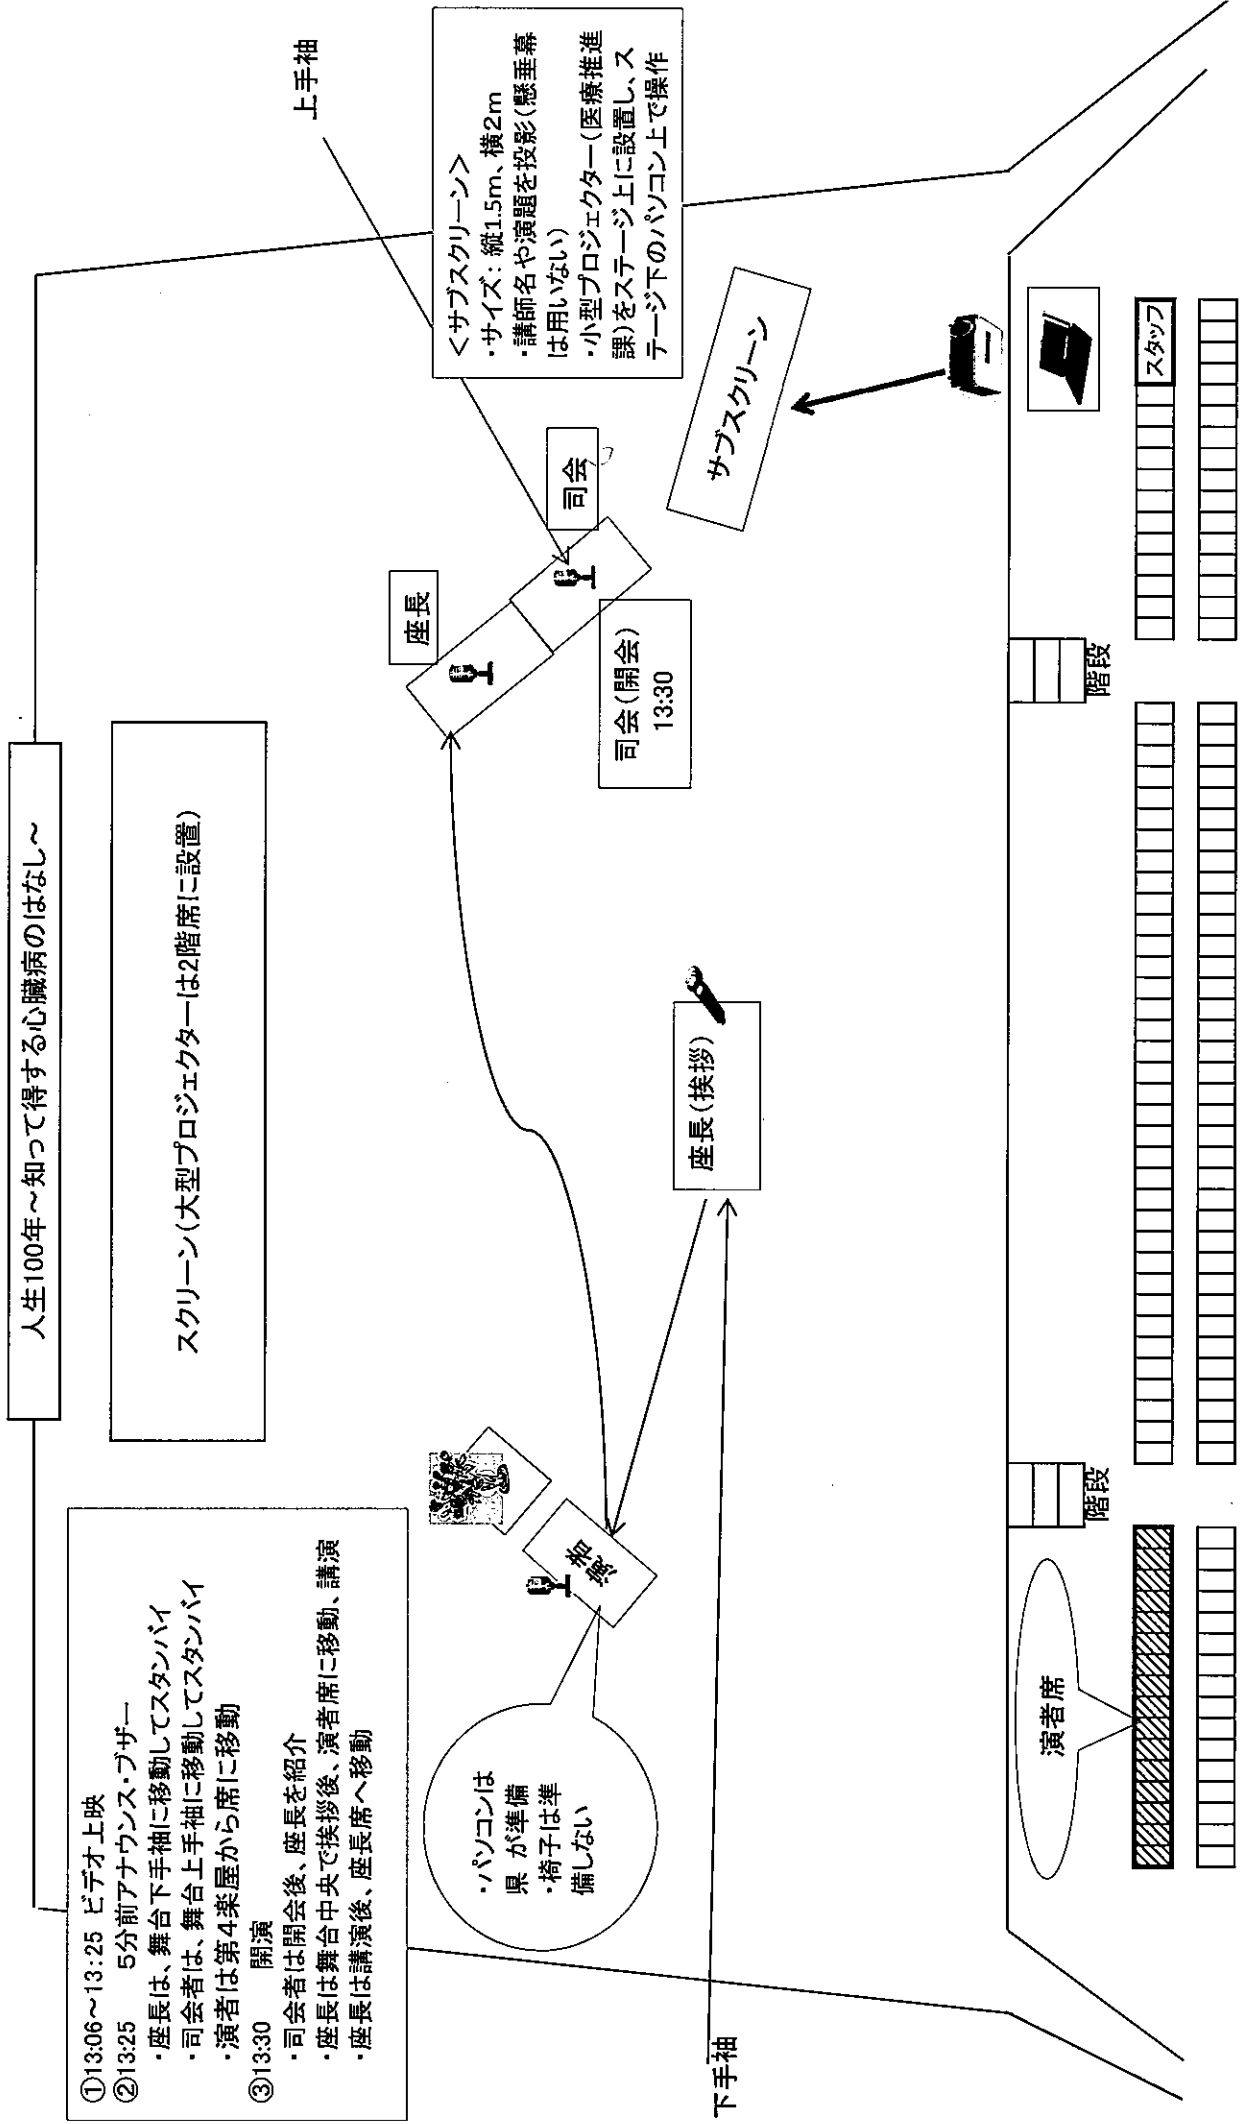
人生100年～知って得する心臓病のはなし～

スクリーン（大型プロジェクターは2階席に設置）

①13:06～13:25 ビデオ上映
②13:25 5分前アナウンス・ブザー
・座長は、舞台下手袖に移動してスタンバイ
・司会者は、舞台上手袖に移動してスタンバイ
・演者は第4楽屋から席に移動
③13:30 開演
・司会者は開会後、座長を紹介
・座長は舞台中央で挨拶後、演者席に移動、講演
・座長は講演後、座長席へ移動

演者

・パソコンは県が準備
・椅子は準備しない

座長（挨拶）

座長

司会

司会（開会）
13:30

上手袖

＜サブスクリーン＞
・サイズ：縦1.5m、横2m
・講師名や演題を投影（懸垂幕は用いない）
・小型プロジェクター（医療推進課）をステージ上に設置し、ステージ下のパソコン上で操作

サブスクリーン

スタッフ

階段

階段

演者席

下手袖